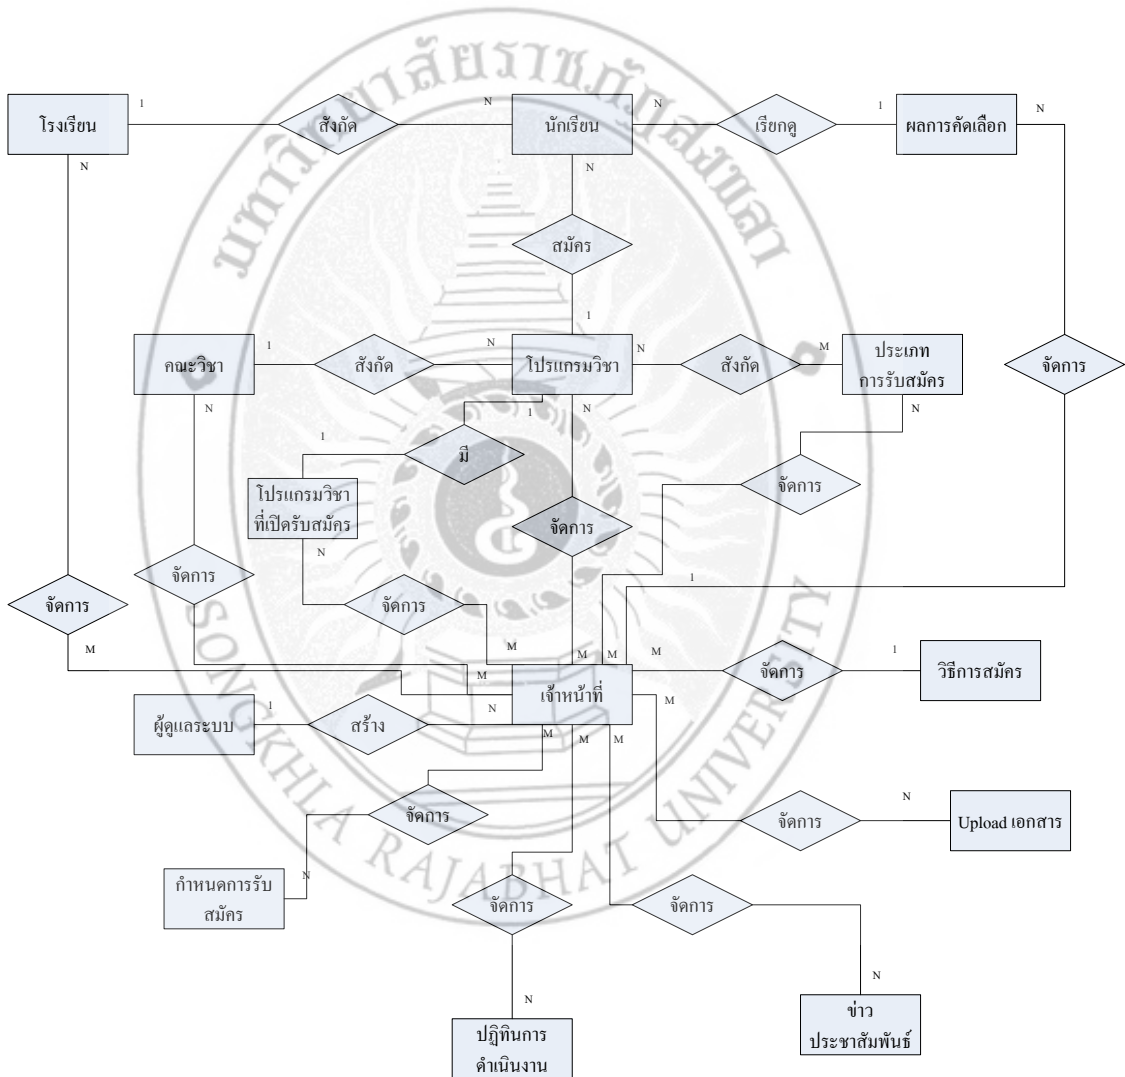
โรงเรียน
1
สังกัด
N
นักเรียน
N
เรียกดู
1
ผลการคัดเลือก
N
N
N
สมัคร
1
คณะวิชา
1
สังกัด
N
โปรแกรมวิชา
N
สังกัด
M
ประเภท การรับสมัคร
จัดการ
N
1
N
N
1
มี
โปรแกรมวิชา ที่เปิดรับสมัคร
จัดการ
จัดการ
N
จัดการ
1
จัดการ
จัดการ
M
M
M
M
M
จัดการ
1
วิธีการสมัคร
M
ผู้ดูแลระบบ
1
สร้าง
N
เจ้าหน้าที่
M
M
M
M
จัดการ
N
Upload เอกสาร
จัดการ
กำหนดการรับ สมัคร
N
จัดการ
จัดการ
N
N
ข่าว ประชาสัมพันธ์
ปฏิทินการ ดำเนินงาน
SONGKHLA RAJABHAT UNIVERSITY
มหาวิทยาลัยราชภัฏสงขลา